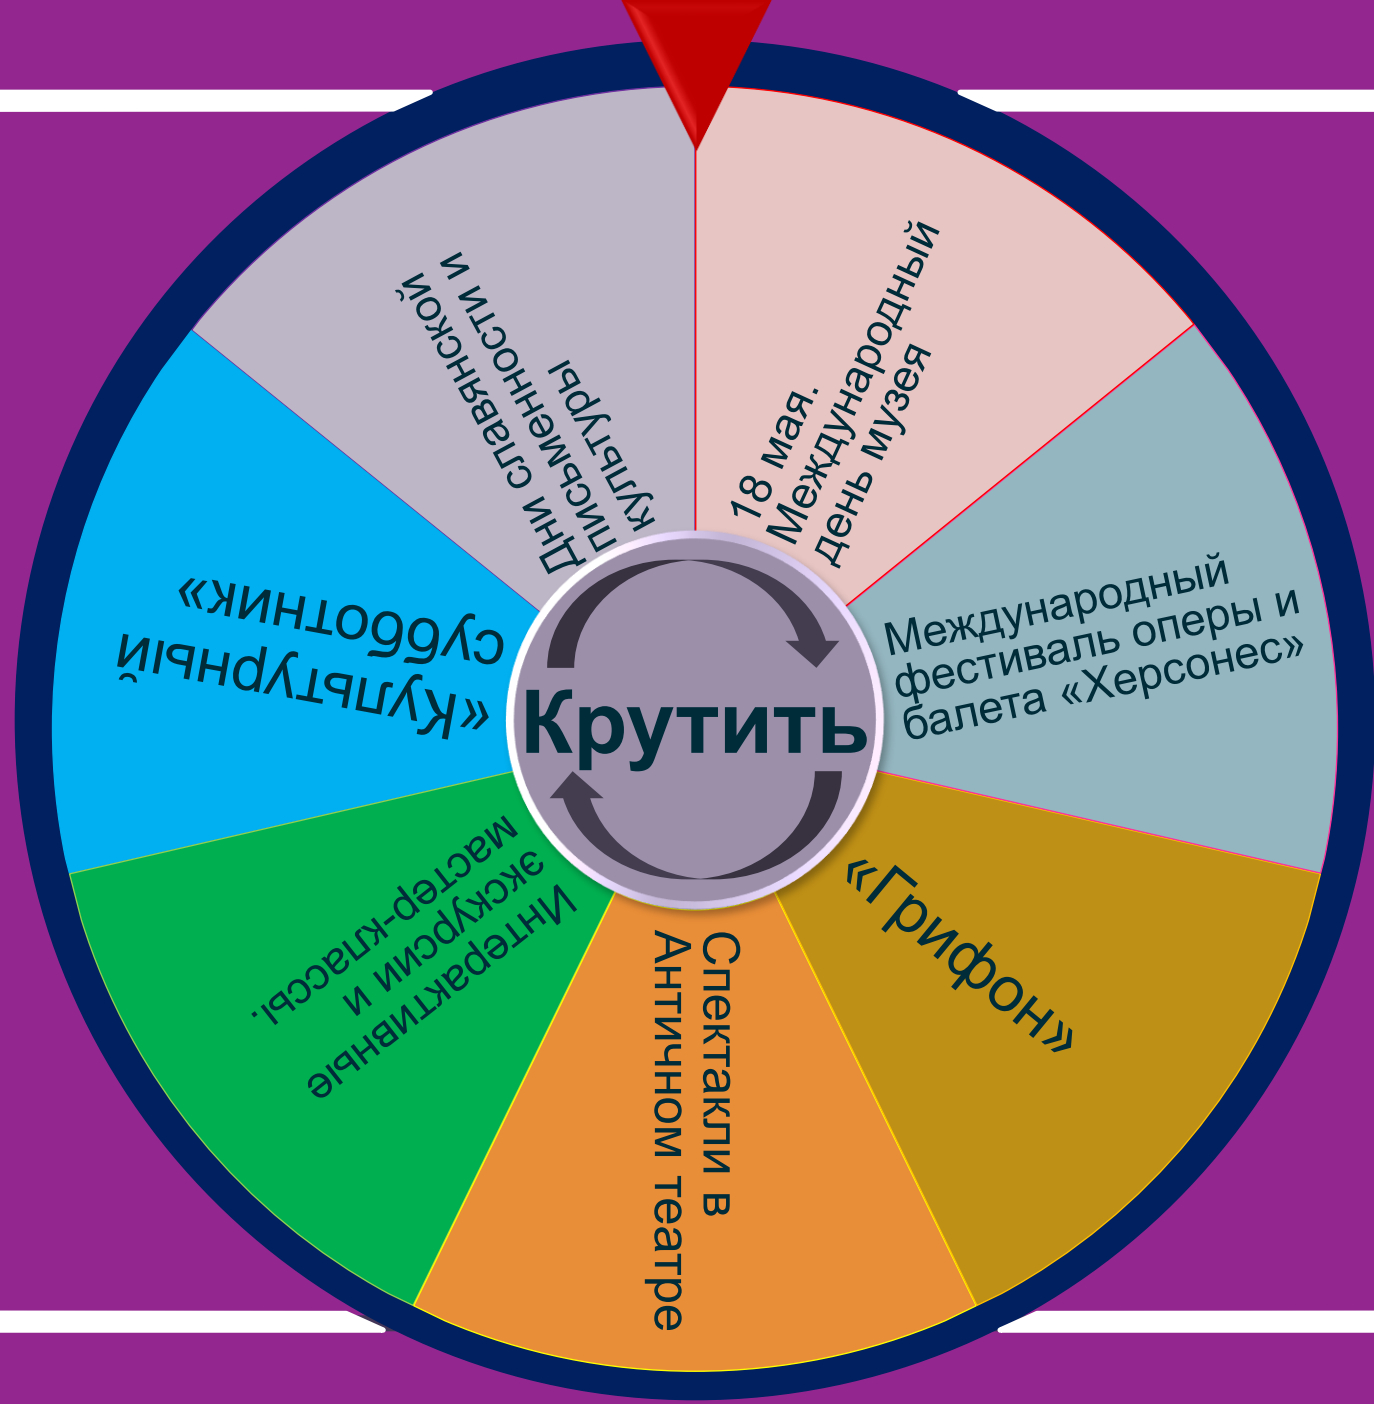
18 мая. Международный день музея

Международный фестиваль оперы и балета «Херсонес»

«Грифон»

Спектакли в Античном театре

Интерактивные экскурсии и мастер-классы.

«Культурный субботник»

Дни славянской письменности и культуры

Крутить